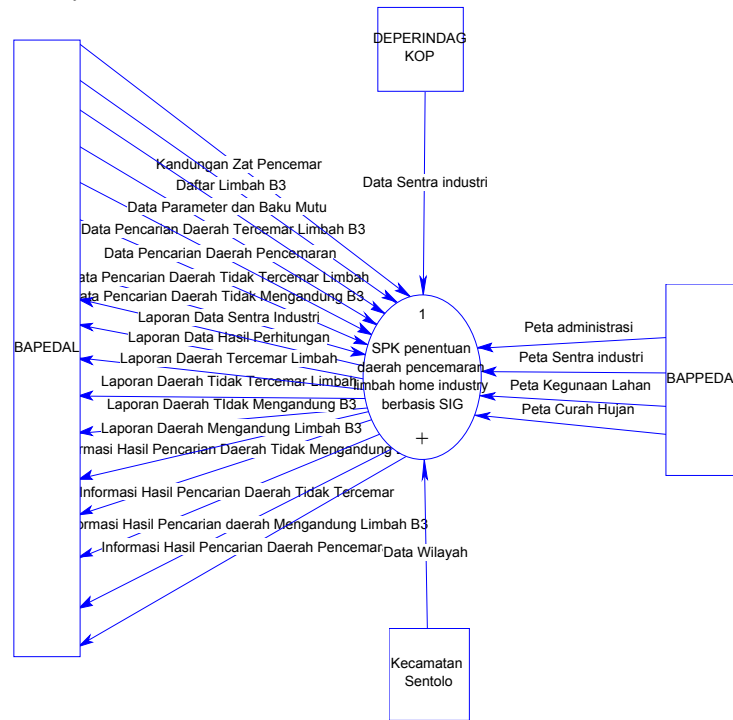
DEPERINDAG KOP

Data Sentra industri

BAPEDAL

Kandungan Zat Pencemar
Daftar Limbah B3
Data Parameter dan Baku Mutu
Data Pencarian Daerah Tercemar Limbah B3
Data Pencarian Daerah Pencemaran
ata Pencarian Daerah Tidak Tercemar Limbah
ata Pencarian Daerah Tidak Mengandung B3
Laporan Data Sentra Industri
Laporan Data Hasil Perhitungan
Laporan Daerah Tercemar Limbah
Laporan Daerah Tidak Tercemar Limbah
Laporan Daerah TIdak Mengandung B3
Laporan Daerah Mengandung Limbah B3
rmasi Hasil Pencarian Daerah Tidak Mengandung
Informasi Hasil Pencarian Daerah Tidak Tercemar
ormasi Hasil Pencarian daerah Mengandung Limbah B3
Informasi Hasil Pencarian Daerah Pencemar

1
SPK penentuan daerah pencemaran limbah home industry berbasis SIG
+

Peta administrasi
Peta Sentra industri
Peta Kegunaan Lahan
Peta Curah Hujan

BAPPEDA

Data Wilayah

Kecamatan Sentolo